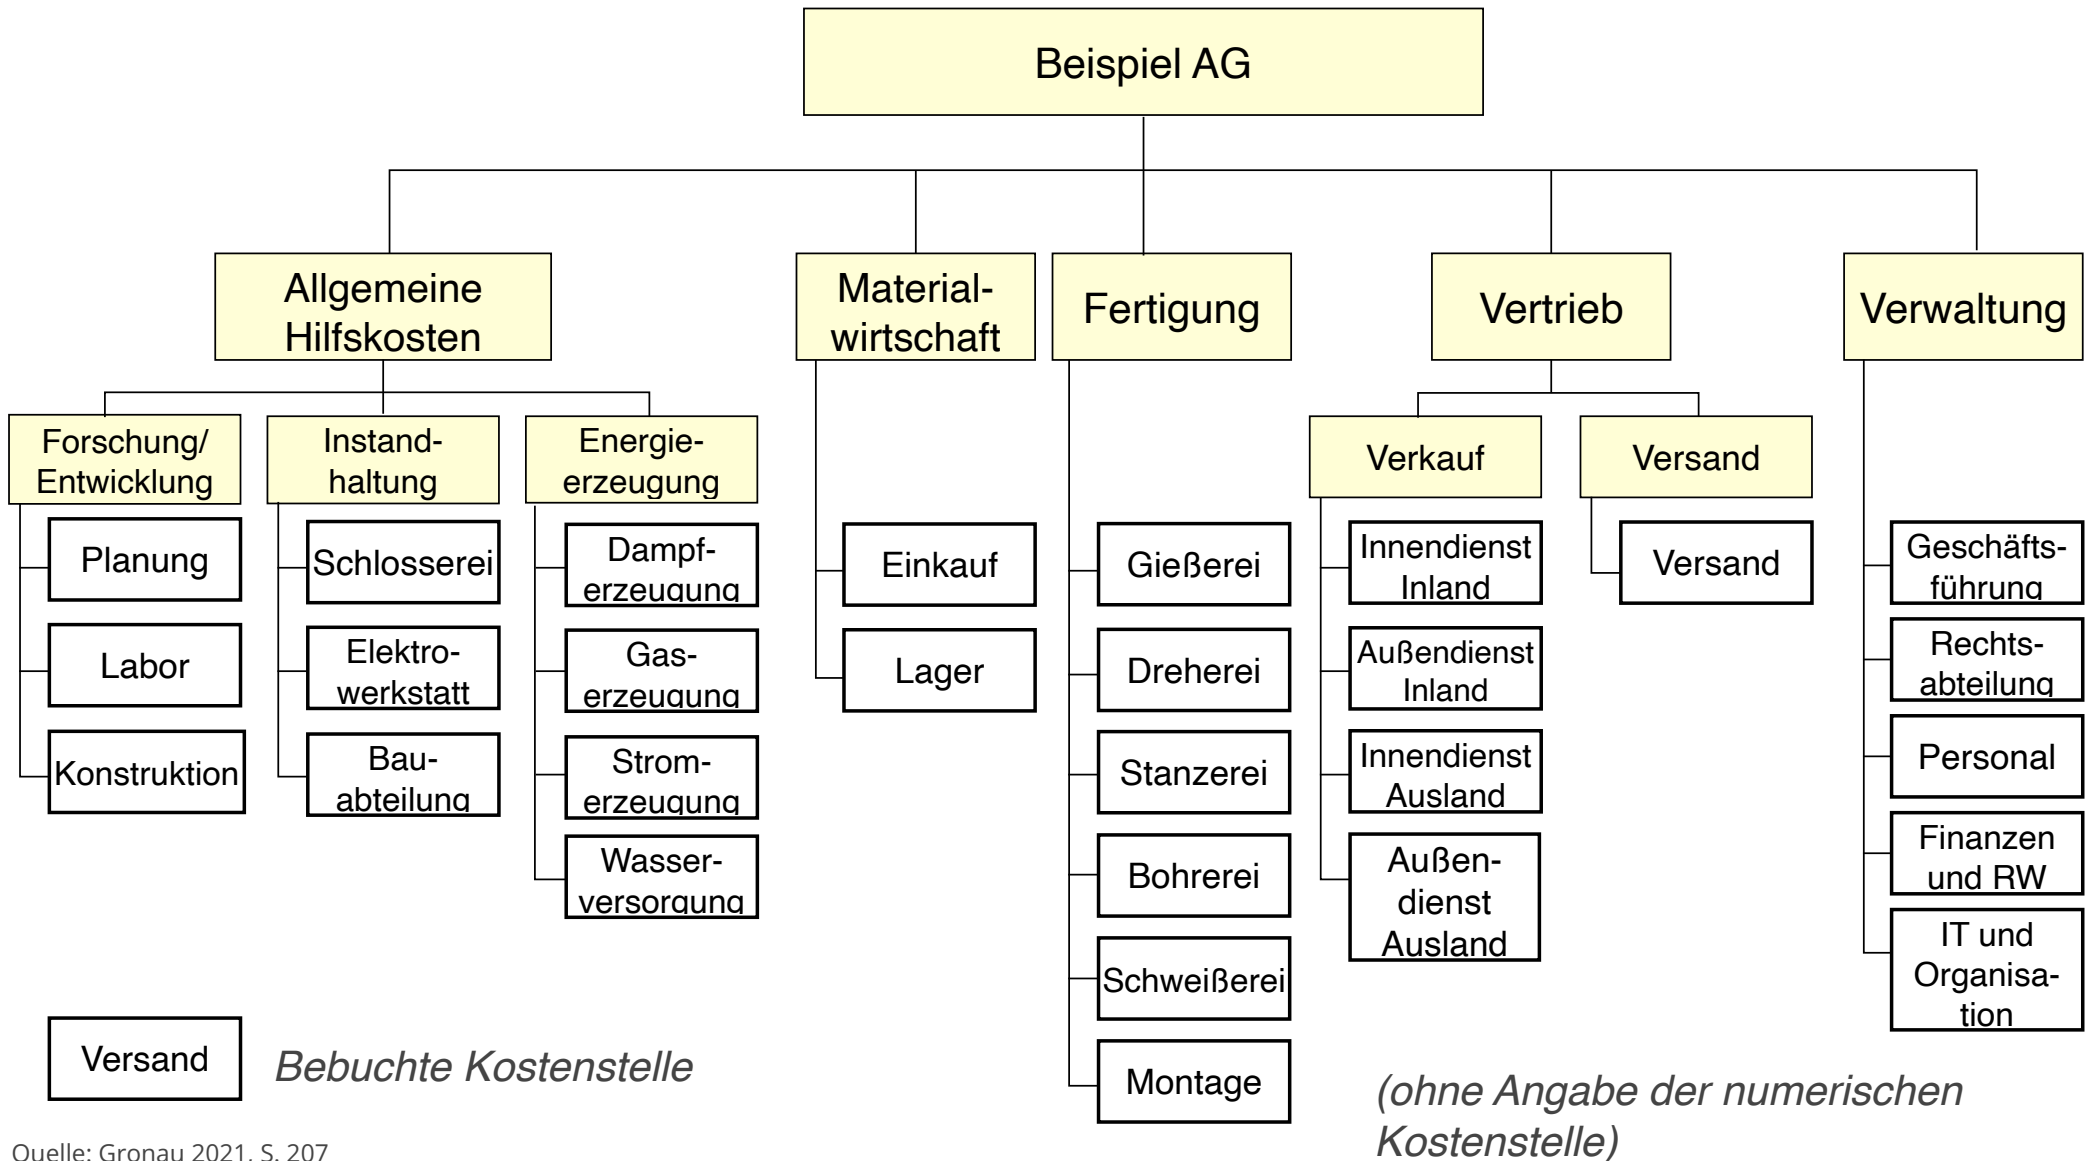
Beispiel AG

Allgemeine Hilfskosten

Forschung/ Entwicklung

Planung

Labor

Konstruktion

Instandhaltung

Schlosserei

Elektrowerkstatt

Bauabteilung

Energieerzeugung

Dampferzeugung

Gaserzeugung

Stromerzeugung

Wasserversorgung

Materialwirtschaft

Einkauf

Lager

Fertigung

Gießerei

Dreherei

Stanzerei

Bohrerei

Schweißerei

Montage

Vertrieb

Verkauf

Innendienst Inland

Außendienst Inland

Innendienst Ausland

Außendienst Ausland

Versand

Versand

Verwaltung

Geschäftsführung

Rechtsabteilung

Personal

Finanzen und RW

IT und Organisation

Versand

Bebuchte Kostenstelle

(ohne Angabe der numerischen Kostenstelle)

Quelle: Gronau 2021, S. 207